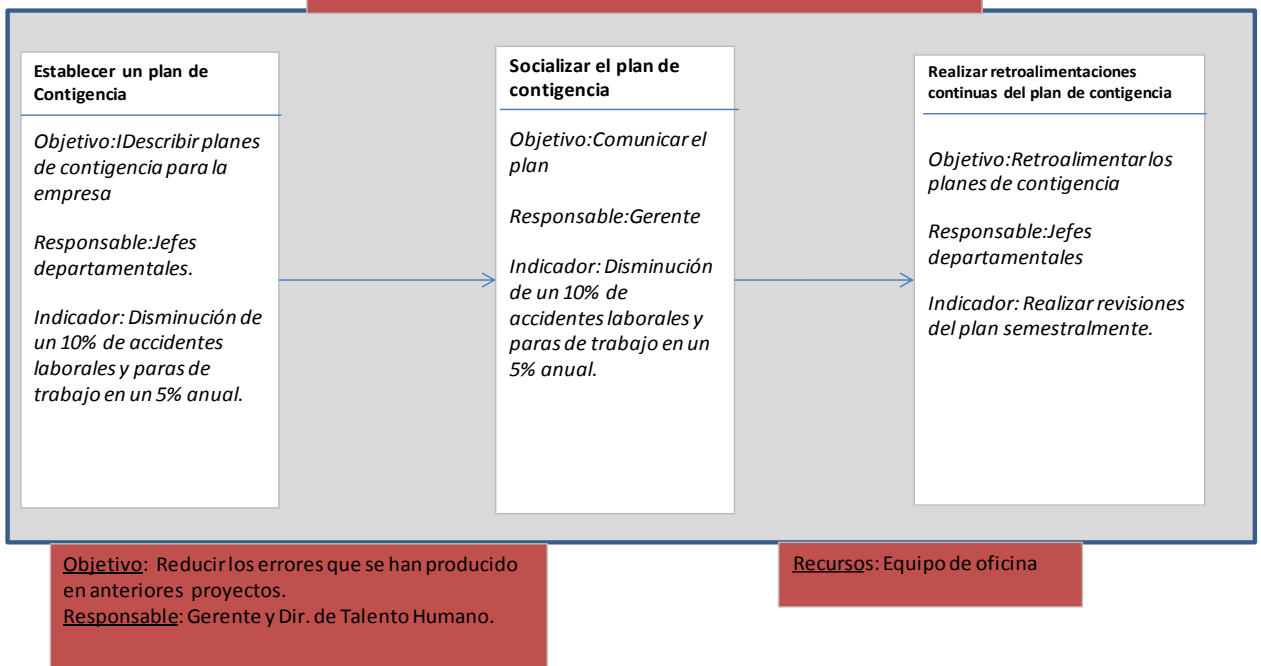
Establecer un plan de Contigencia

Objetivo:IDescribir planes de contigencia para la empresa

Responsable:Jefes departamentales.

Indicador: Disminución de un 10% de accidentes laborales y paras de trabajo en un 5% anual.

Socializar el plan de contigencia

Objetivo:Comunicar el plan

Responsable:Gerente

Indicador: Disminución de un 10% de accidentes laborales y paras de trabajo en un 5% anual.

Realizar retroalimentaciones continuas del plan de contigencia

Objetivo:Retroalimentar los planes de contigencia

Responsable:Jefes departamentales

Indicador: Realizar revisiones del plan semestralmente.

Objetivo: Reducir los errores que se han producido en anteriores proyectos.
Responsable: Gerente y Dir. de Talento Humano.

Recursos: Equipo de oficina